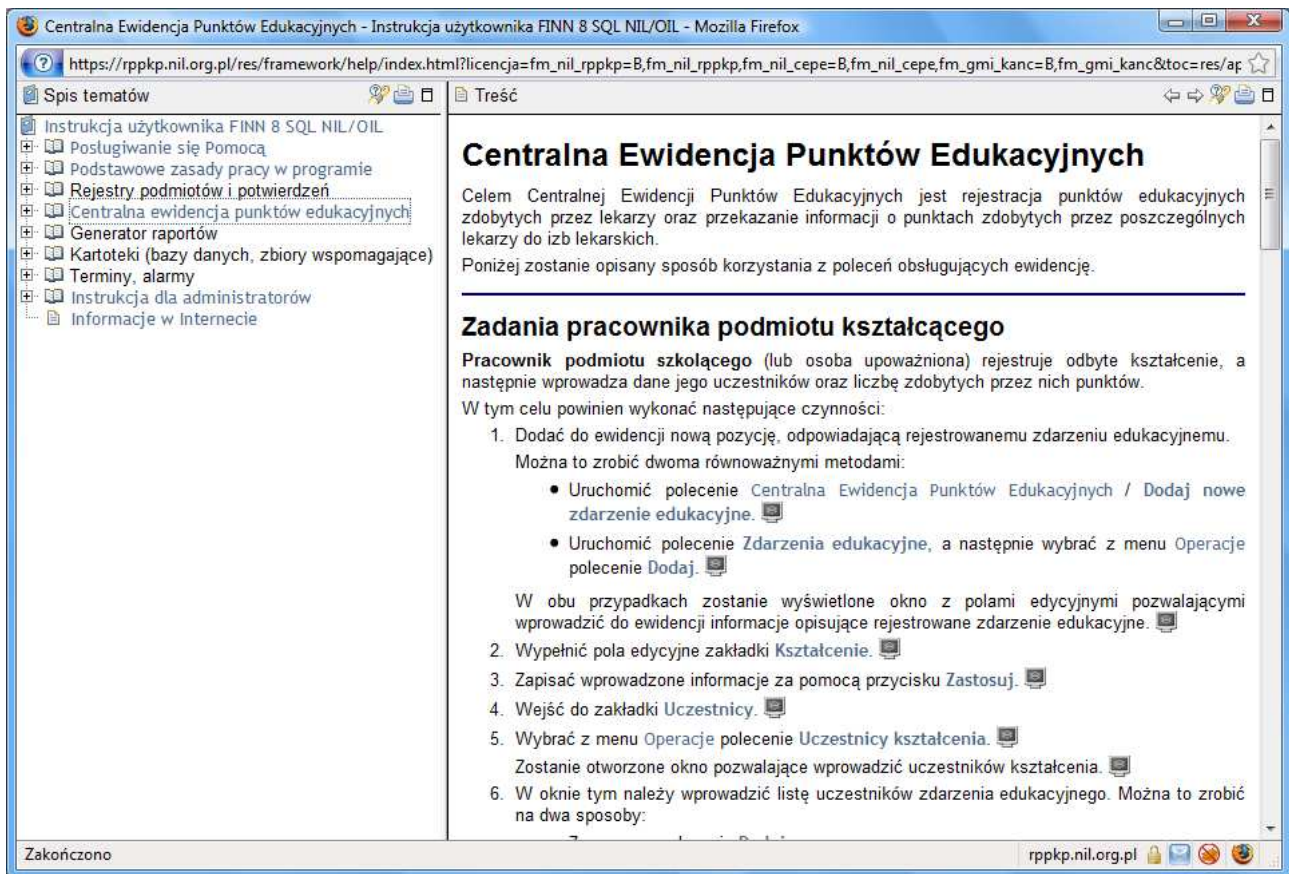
Centralna Ewidencja Punktów Edukacyjnych - Instrukcja użytkownika FINN 8 SQL NIL/OIL - Mozilla Firefox

https://rppkp.nil.org.pl/res/framework/help/index.html?licencja=fm_nil_rppkp=B,fm_nil_rppkp,fm_nil_cepe=B,fm_nil_cepe,fm_gmi_kanc=B,fm_gmi_kanc&toc=res/ap

Spis tematów

Instrukcja użytkownika FINN 8 SQL NIL/OIL
Posługiwanie się Pomocą
Podstawowe zasady pracy w programie
Rejestry podmiotów i potwierdzeń
Centralna ewidencja punktów edukacyjnych
Generator raportów
Kartoteki (bazy danych, zbiory wspomagające)
Terminy, alarmy
Instrukcja dla administratorów
Informacje w Internecie

Treść

# Centralna Ewidencja Punktów Edukacyjnych

Celem Centralnej Ewidencji Punktów Edukacyjnych jest rejestracja punktów edukacyjnych zdobytych przez lekarzy oraz przekazanie informacji o punktach zdobytych przez poszczególnych lekarzy do izb lekarskich.

Poniżej zostanie opisany sposób korzystania z poleceń obsługujących ewidencję.

## Zadania pracownika podmiotu kształcącego

**Pracownik podmiotu szkolącego** (lub osoba upoważniona) rejestruje odbyte kształcenie, a następnie wprowadza dane jego uczestników oraz liczbę zdobytych przez nich punktów.

W tym celu powinien wykonać następujące czynności:

1. Dodać do ewidencji nową pozycję, odpowiadającą rejestrowanemu zdarzeniu edukacyjnemu.
Można to zrobić dwoma równoważnymi metodami:
• Uruchomić polecenie Centralna Ewidencja Punktów Edukacyjnych / Dodaj nowe zdarzenie edukacyjne.
• Uruchomić polecenie Zdarzenia edukacyjne, a następnie wybrać z menu Operacje polecenie Dodaj.
W obu przypadkach zostanie wyświetlone okno z polami edycyjnymi pozwalającymi wprowadzić do ewidencji informacje opisujące rejestrowane zdarzenie edukacyjne.
2. Wypełnić pola edycyjne zakładki Kształcenie.
3. Zapisać wprowadzone informacje za pomocą przycisku Zastosuj.
4. Wejść do zakładki Uczestnicy.
5. Wybrać z menu Operacje polecenie Uczestnicy kształcenia.
Zostanie otworzone okno pozwalające wprowadzić uczestników kształcenia.
6. W oknie tym należy wprowadzić listę uczestników zdarzenia edukacyjnego. Można to zrobić na dwa sposoby:
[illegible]

Zakończono

rppkp.nil.org.pl